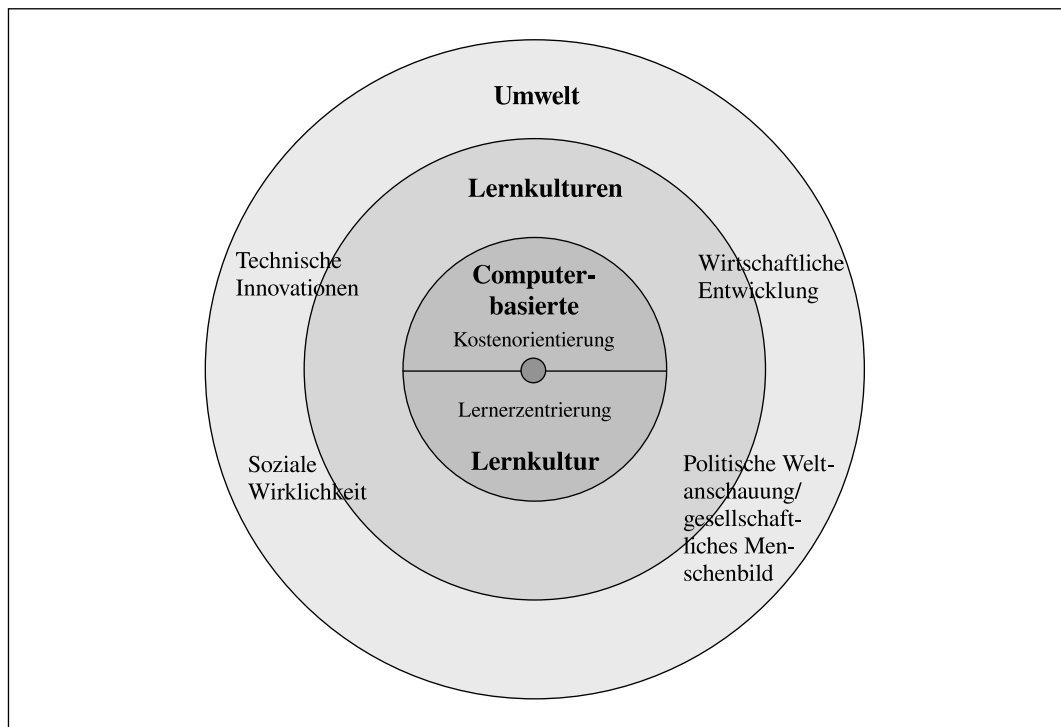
Umwelt

Lernkulturen

Technische Innovationen

Wirtschaftliche Entwicklung

Computerbasierte

Kostenorientierung

Lernerzentrierung

Lernkultur

Soziale Wirklichkeit

Politische Weltanschauung/ gesellschaftliches Menschenbild